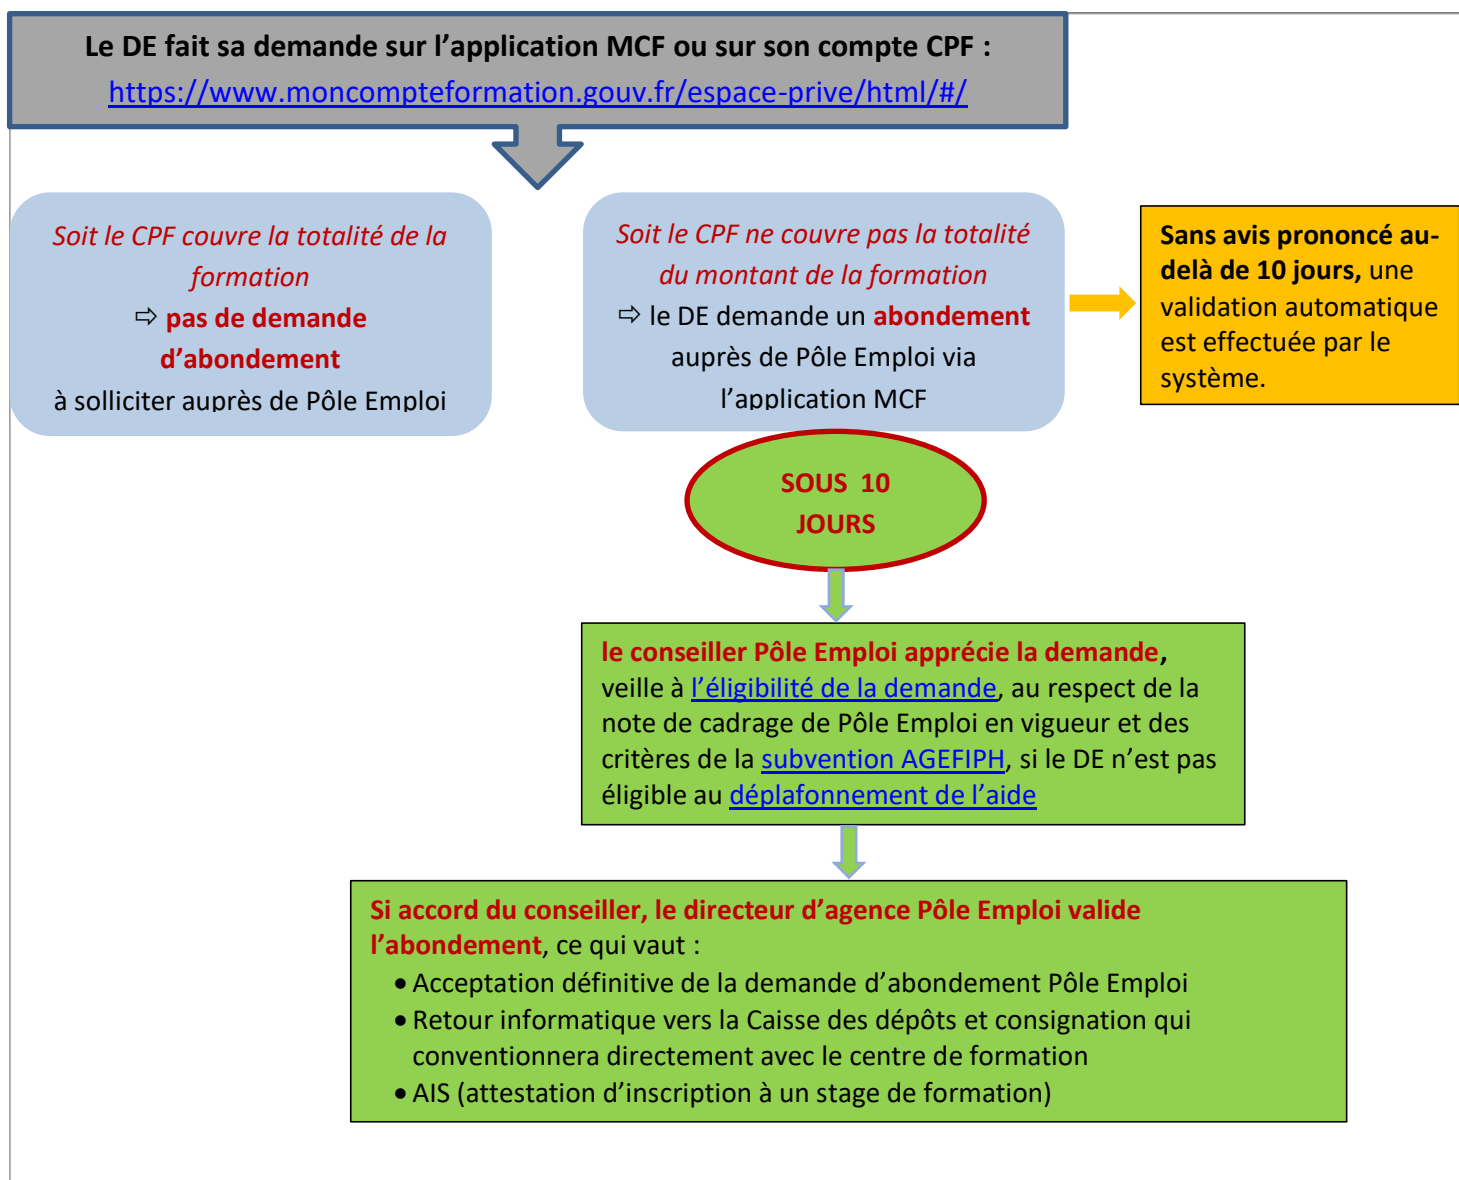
Le DE fait sa demande sur l’application MCF ou sur son compte CPF :
https://www.moncompteformation.gouv.fr/espace-prive/html/#/

Soit le CPF couvre la totalité de la formation
⇨ pas de demande d’abondement
à solliciter auprès de Pôle Emploi

Soit le CPF ne couvre pas la totalité du montant de la formation
⇨ le DE demande un abondement auprès de Pôle Emploi via l’application MCF

Sans avis prononcé au-delà de 10 jours, une validation automatique est effectuée par le système.

SOUS 10 JOURS

le conseiller Pôle Emploi apprécie la demande, veille à l’éligibilité de la demande, au respect de la note de cadrage de Pôle Emploi en vigueur et des critères de la subvention AGEFIPH, si le DE n’est pas éligible au déplafonnement de l’aide

Si accord du conseiller, le directeur d’agence Pôle Emploi valide l’abondement, ce qui vaut :
• Acceptation définitive de la demande d’abondement Pôle Emploi
• Retour informatique vers la Caisse des dépôts et consignation qui conventionnera directement avec le centre de formation
• AIS (attestation d’inscription à un stage de formation)